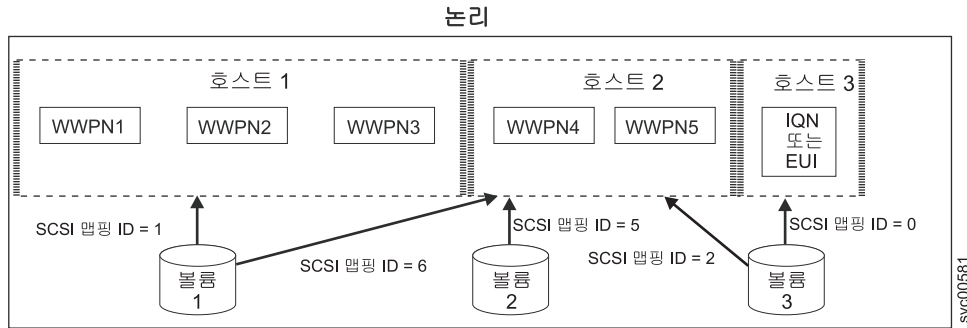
논리

호스트 1

WWPN1 WWPN2 WWPN3

호스트 2

WWPN4 WWPN5

호스트 3

IQN 또는 EUI

SCSI 맵핑 ID = 1

SCSI 맵핑 ID = 6

SCSI 맵핑 ID = 5

SCSI 맵핑 ID = 2

SCSI 맵핑 ID = 0

볼륨 1

볼륨 2

볼륨 3

svc00581